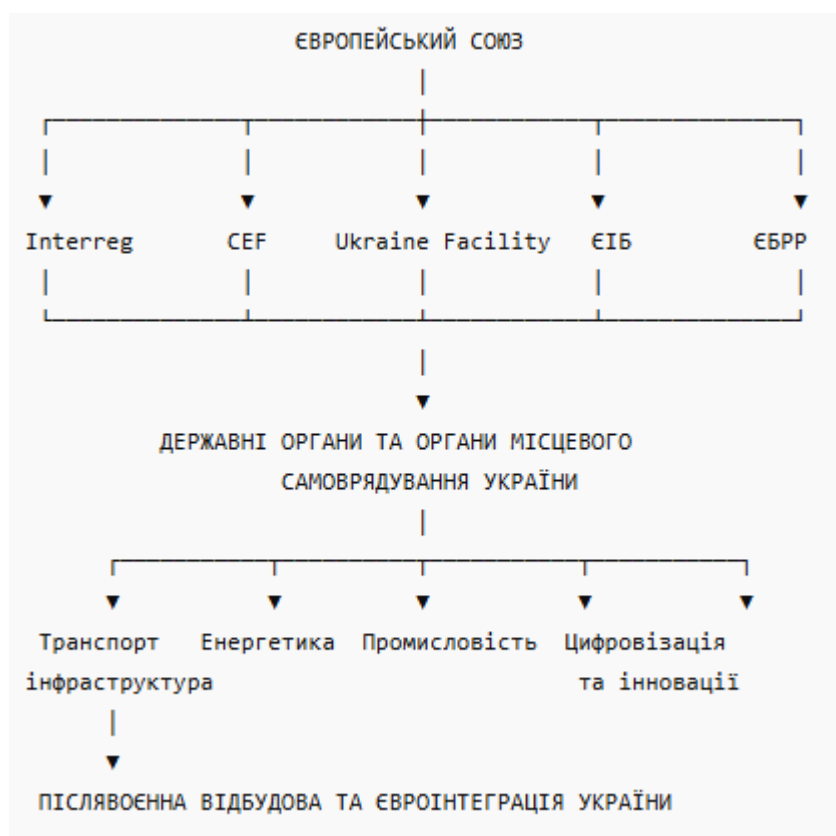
ЄВРОПЕЙСЬКИЙ СОЮЗ

Interreg

CEF

Ukraine Facility

ЄІБ

ЄБРР

ДЕРЖАВНІ ОРГАНИ ТА ОРГАНИ МІСЦЕВОГО САМОВРЯДУВАННЯ УКРАЇНИ

Транспорт інфраструктура

Енергетика

Промисловість

Цифровізація та інновації

ПІСЛЯВОЄННА ВІДБУДОВА ТА ЄВРОІНТЕГРАЦІЯ УКРАЇНИ